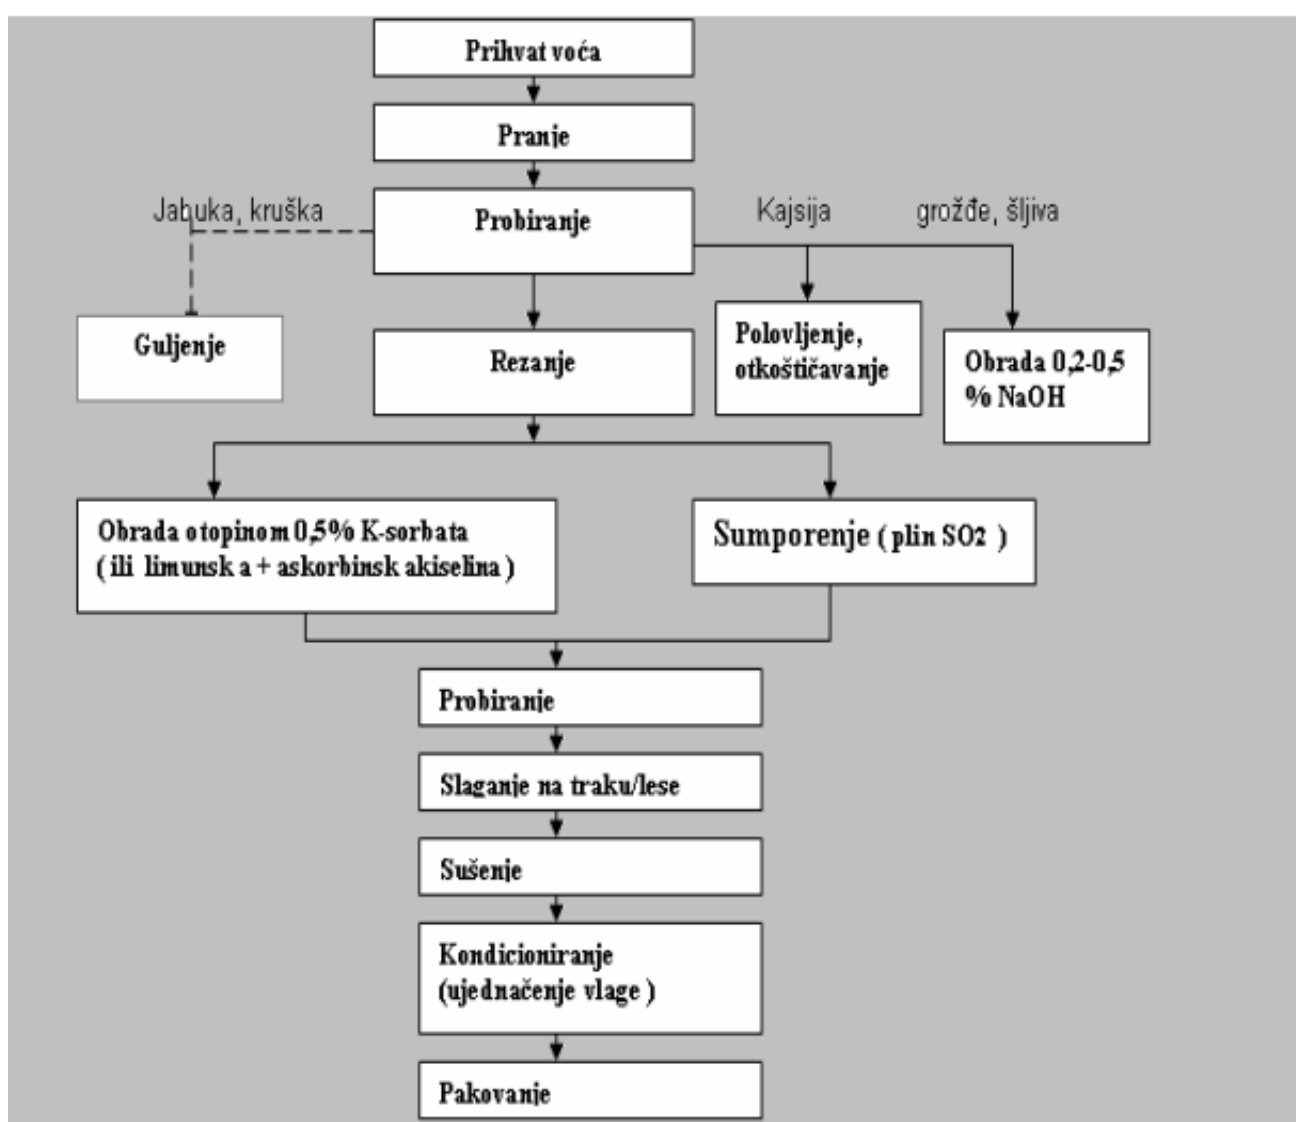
Prihvat voća

Pranje

Jabuka, kruška

Probiranje

Kajsija

grožđe, šljiva

Guljenje

Rezanje

Polovljenje, otkoštičavanje

Obrada 0,2-0,5 % NaOH

Obrada otopinom 0,5% K-sorbata ( ili limunsk a + askorbinsk akiselina )

Sumporenje ( plin $SO_2$ )

Probiranje

Slaganje na traku/lese

Sušenje

Kondicioniranje (ujednačenje vlage )

Pakovanje